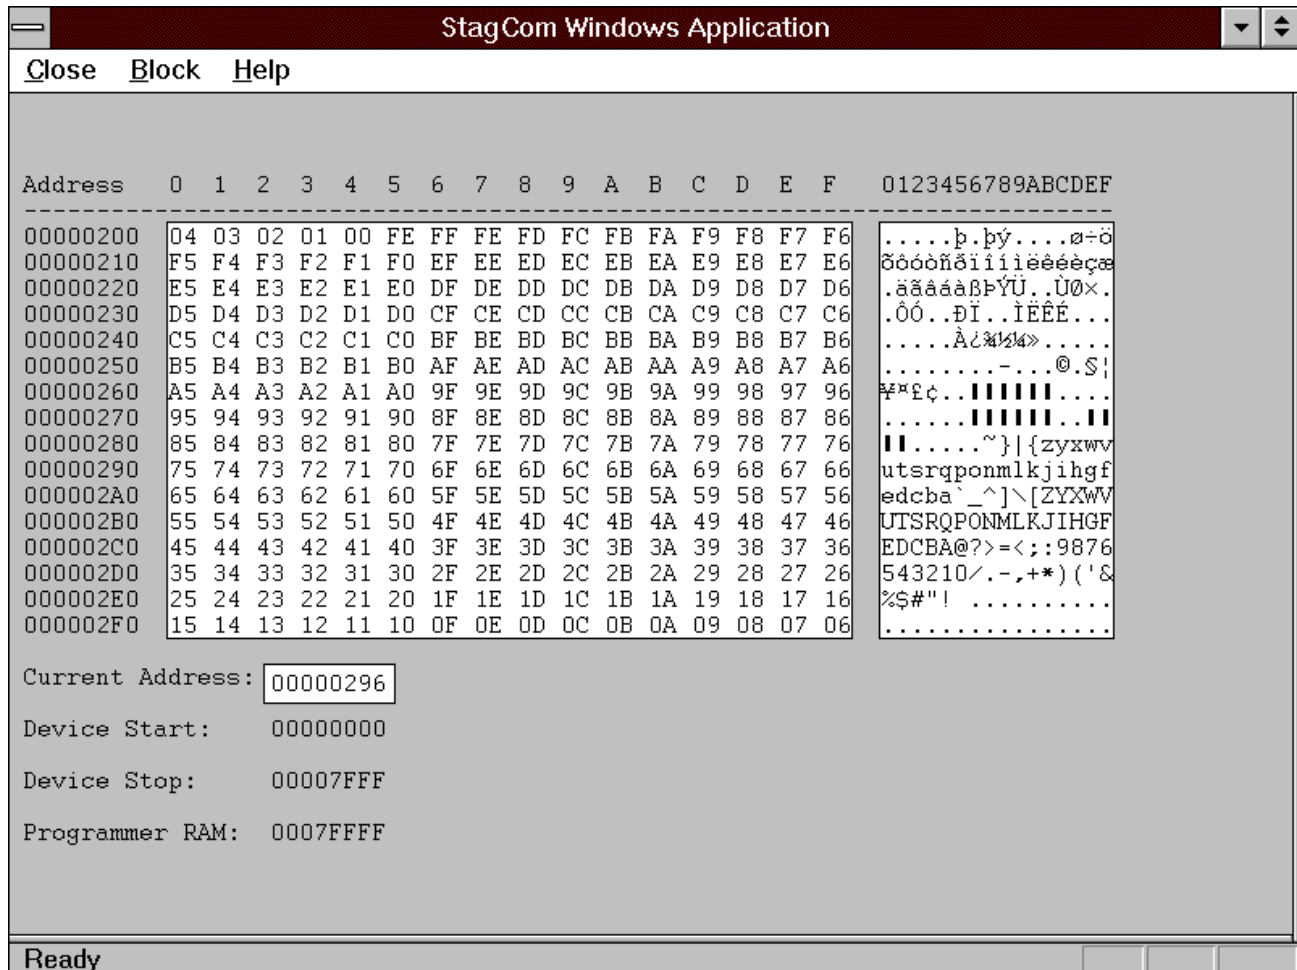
StagCom Windows Application

Close Block Help

| Address | 0 | 1 | 2 | 3 | 4 | 5 | 6 | 7 | 8 | 9 | A | B | C | D | E | F | 0123456789ABCDEF |
|---|---|---|---|---|---|---|---|---|---|---|---|---|---|---|---|---|---|
| 00000200 | 04 | 03 | 02 | 01 | 00 | FE | FF | FE | FD | FC | FB | FA | F9 | F8 | F7 | F6 | .....þ.þý....ø÷ö |
| 00000210 | F5 | F4 | F3 | F2 | F1 | F0 | EF | EE | ED | EC | EB | EA | E9 | E8 | E7 | E6 | õôóòñðïîíìëêéèçæ |
| 00000220 | E5 | E4 | E3 | E2 | E1 | E0 | DF | DE | DD | DC | DB | DA | D9 | D8 | D7 | D6 | .äãâáàßÞÝÜ..Ù Ø×. |
| 00000230 | D5 | D4 | D3 | D2 | D1 | D0 | CF | CE | CD | CC | CB | CA | C9 | C8 | C7 | C6 | .ÔÓ..ÐÏ..ÌËÊÉ... |
| 00000240 | C5 | C4 | C3 | C2 | C1 | C0 | BF | BE | BD | BC | BB | BA | B9 | B8 | B7 | B6 | .....À¿¾½¼»..... |
| 00000250 | B5 | B4 | B3 | B2 | B1 | B0 | AF | AE | AD | AC | AB | AA | A9 | A8 | A7 | A6 | ........-...©.§¦ |
| 00000260 | A5 | A4 | A3 | A2 | A1 | A0 | 9F | 9E | 9D | 9C | 9B | 9A | 99 | 98 | 97 | 96 | ¥¤£¢..▌▌▌▌▌▌.... |
| 00000270 | 95 | 94 | 93 | 92 | 91 | 90 | 8F | 8E | 8D | 8C | 8B | 8A | 89 | 88 | 87 | 86 | ......▌▌▌▌▌▌..▌▌ |
| 00000280 | 85 | 84 | 83 | 82 | 81 | 80 | 7F | 7E | 7D | 7C | 7B | 7A | 79 | 78 | 77 | 76 | ▌▌.....~}\|{zyxwv |
| 00000290 | 75 | 74 | 73 | 72 | 71 | 70 | 6F | 6E | 6D | 6C | 6B | 6A | 69 | 68 | 67 | 66 | utsrqponmlkjihgf |
| 000002A0 | 65 | 64 | 63 | 62 | 61 | 60 | 5F | 5E | 5D | 5C | 5B | 5A | 59 | 58 | 57 | 56 | edcba`_^]\[ZYXWV |
| 000002B0 | 55 | 54 | 53 | 52 | 51 | 50 | 4F | 4E | 4D | 4C | 4B | 4A | 49 | 48 | 47 | 46 | UTSRQPONMLKJIHGF |
| 000002C0 | 45 | 44 | 43 | 42 | 41 | 40 | 3F | 3E | 3D | 3C | 3B | 3A | 39 | 38 | 37 | 36 | EDCBA@?>=<;:9876 |
| 000002D0 | 35 | 34 | 33 | 32 | 31 | 30 | 2F | 2E | 2D | 2C | 2B | 2A | 29 | 28 | 27 | 26 | 543210/.-,+*)('& |
| 000002E0 | 25 | 24 | 23 | 22 | 21 | 20 | 1F | 1E | 1D | 1C | 1B | 1A | 19 | 18 | 17 | 16 | %$#"! .......... |
| 000002F0 | 15 | 14 | 13 | 12 | 11 | 10 | 0F | 0E | 0D | 0C | 0B | 0A | 09 | 08 | 07 | 06 | ................ |

Current Address: 00000296

Device Start: 00000000

Device Stop: 00007FFF

Programmer RAM: 0007FFFF

Ready